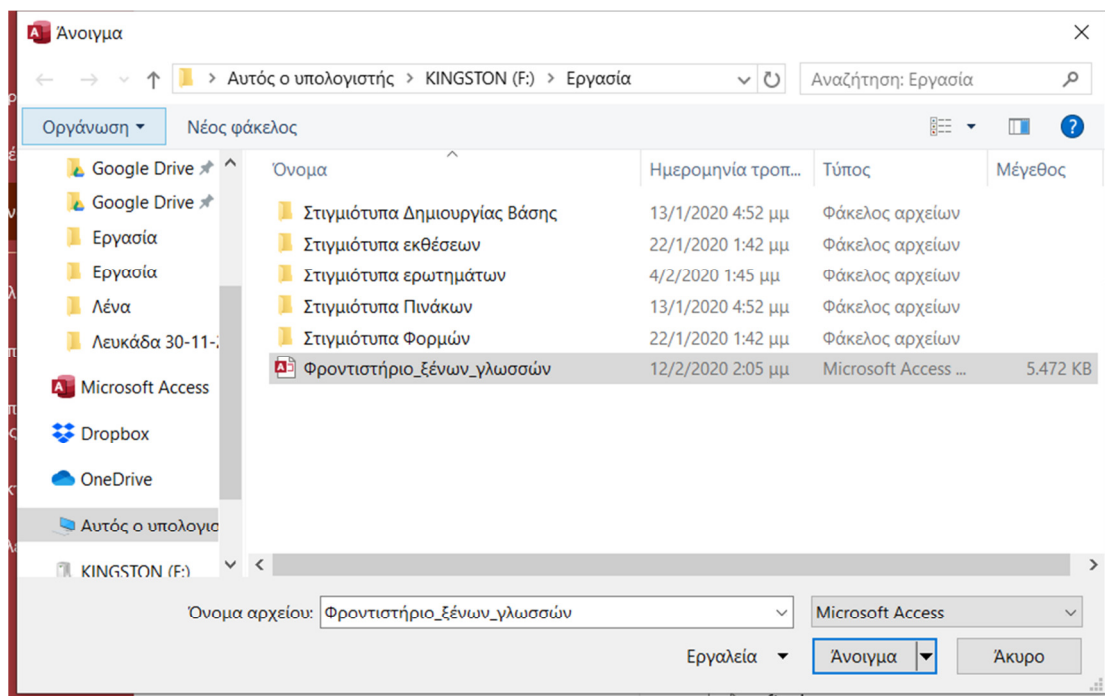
Άνοιγμα

Αυτός ο υπολογιστής > KINGSTON (F:) > Εργασία

Αναζήτηση: Εργασία

Οργάνωση ▾ Νέος φάκελος

Google Drive
Google Drive
Εργασία
Εργασία
Λένα
Λευκάδα 30-11-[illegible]
Microsoft Access
Dropbox
OneDrive
Αυτός ο υπολογισ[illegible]
KINGSTON (F:)

| Όνομα | Ημερομηνία τροπ... | Τύπος | Μέγεθος |
|---|---|---|---|
| Στιγμιότυπα Δημιουργίας Βάσης | 13/1/2020 4:52 μμ | Φάκελος αρχείων | |
| Στιγμιότυπα εκθέσεων | 22/1/2020 1:42 μμ | Φάκελος αρχείων | |
| Στιγμιότυπα ερωτημάτων | 4/2/2020 1:45 μμ | Φάκελος αρχείων | |
| Στιγμιότυπα Πινάκων | 13/1/2020 4:52 μμ | Φάκελος αρχείων | |
| Στιγμιότυπα Φορμών | 22/1/2020 1:42 μμ | Φάκελος αρχείων | |
| Φροντιστήριο_ξένων_γλωσσών | 12/2/2020 2:05 μμ | Microsoft Access ... | 5.472 KB |

Όνομα αρχείου: Φροντιστήριο_ξένων_γλωσσών

Microsoft Access

Εργαλεία ▾ Άνοιγμα Άκυρο